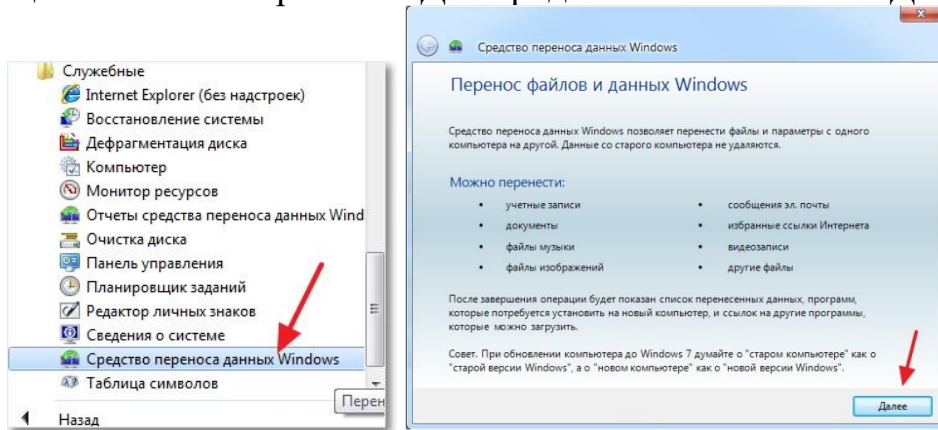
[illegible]

Служебные
Internet Explorer (без надстроек)
Восстановление системы
Дефрагментация диска
Компьютер
Монитор ресурсов
Отчеты средства переноса данных Wind
Очистка диска
Панель управления
Планировщик заданий
Редактор личных знаков
Сведения о системе
Средство переноса данных Windows
Таблица символов
Назад
Перен

Средство переноса данных Windows

Перенос файлов и данных Windows

Средство переноса данных Windows позволяет перенести файлы и параметры с одного компьютера на другой. Данные со старого компьютера не удаляются.

Можно перенести:
• учетные записи
• документы
• файлы музыки
• файлы изображений
• сообщения эл. почты
• избранные ссылки Интернета
• видеозаписи
• другие файлы

После завершения операции будет показан список перенесенных данных, программ, которые потребуется установить на новый компьютер, и ссылок на другие программы, которые можно загрузить.

Совет. При обновлении компьютера до Windows 7 думайте о "старом компьютере" как о "старой версии Windows", а о "новом компьютере" как о "новой версии Windows".

Далее